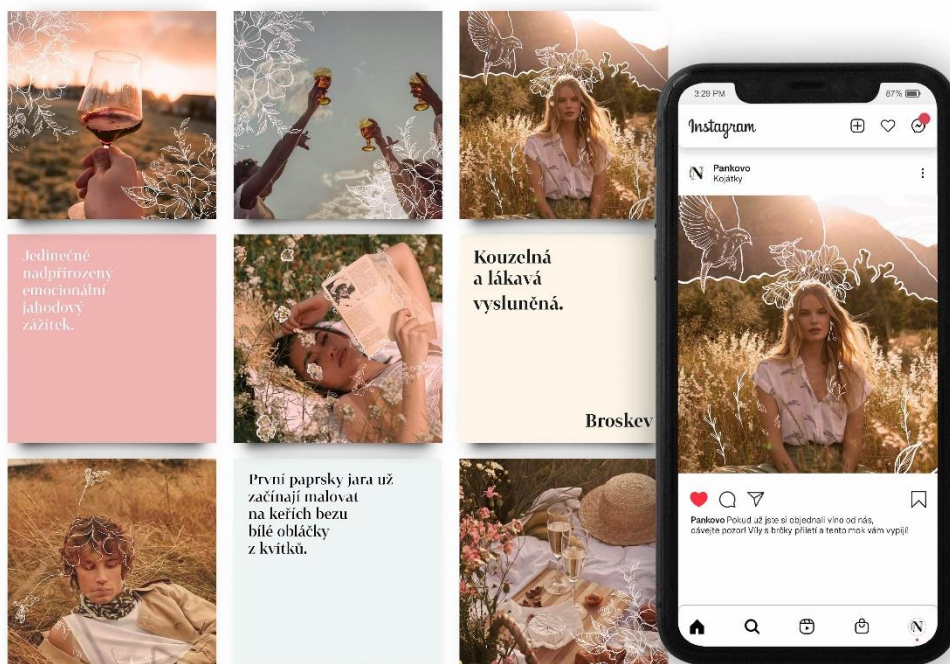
Jedinečně nadpřirozený emocionální jahodový zážitek.

Kouzelná a lákavá vysluněná.

Broskev

První paprsky jara už začínají malovat na keřích bezu bílé obláčky z kvítků.

3:29 PM

87%

Instagram

Pankovo
Kojátky

Pankovo Pokud už jste si objednali víno od nás, dávejte pozor! Víly s bříčky přiletí a tento mok vám vypijí!

N